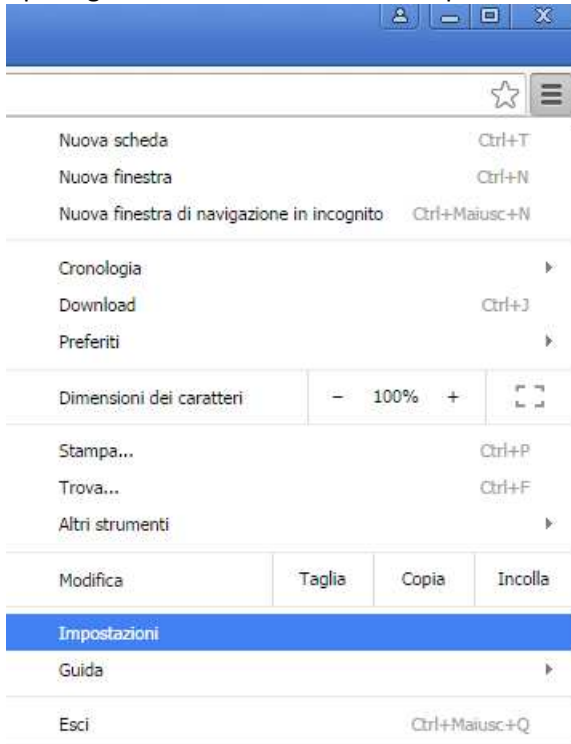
Nuova scheda Ctrl+T
Nuova finestra Ctrl+N
Nuova finestra di navigazione in incognito Ctrl+Maiusc+N

Cronologia
Download Ctrl+J
Preferiti

Dimensioni dei caratteri − 100% +

Stampa... Ctrl+P
Trova... Ctrl+F
Altri strumenti

Modifica Taglia Copia Incolla

Impostazioni
Guida

Esci Ctrl+Maiusc+Q